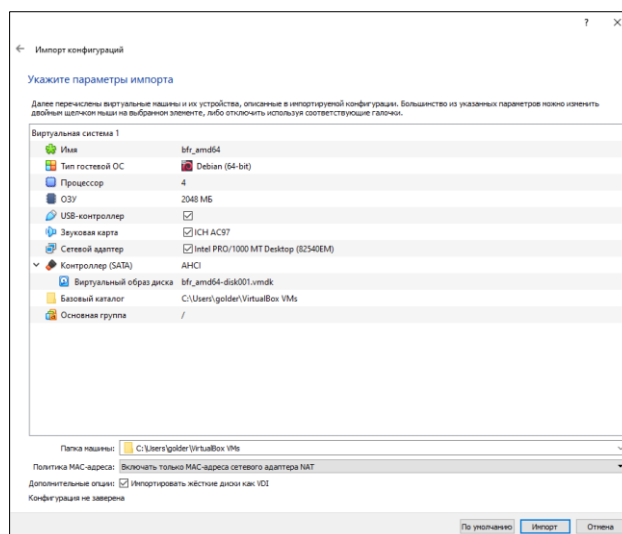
?
×

← Импорт конфигураций

Укажите параметры импорта

Далее перечислены виртуальные машины и их устройства, описанные в импортируемой конфигурации. Большинство из указанных параметров можно изменить двойным щелчком мыши на выбранном элементе, либо отключить используя соответствующие галочки.

Виртуальная система 1

| | |
|---|---|
| Имя | bfr_amd64 |
| Тип гостевой ОС | Debian (64-bit) |
| Процессор | 4 |
| ОЗУ | 2048 МБ |
| USB-контроллер | ☑ |
| Звуковая карта | ☑ ICH AC97 |
| Сетевой адаптер | ☑ Intel PRO/1000 MT Desktop (82540EM) |
| Контроллер (SATA) | AHCI |
| Виртуальный образ диска | bfr_amd64-disk001.vmdk |
| Базовый каталог | C:\Users\golder\VirtualBox VMs |
| Основная группа | / |

Папка машины: C:\Users\golder\VirtualBox VMs

Политика MAC-адреса: Включать только MAC-адреса сетевого адаптера NAT

Дополнительные опции: ☑ Импортировать жёсткие диски как VDI

Конфигурация не заверена

По умолчанию Импорт Отмена